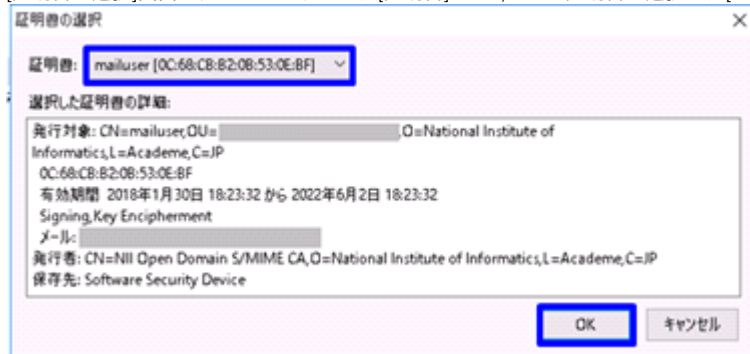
証明書の選択

証明書: mailuser [0C:68:CB:B2:0B:53:0E:BF]

選択した証明書の詳細:

発行対象: CN=mailuser,OU=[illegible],O=National Institute of Informatics,L=Academe,C=JP
0C:68:CB:B2:0B:53:0E:BF
有効期間 2018年1月30日 18:23:32 から 2022年6月2日 18:23:32
Signing,Key Encipherment
メール: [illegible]
発行者: CN=NII Open Domain S/MIME CA,O=National Institute of Informatics,L=Academe,C=JP
保存先: Software Security Device

OK
キャンセル